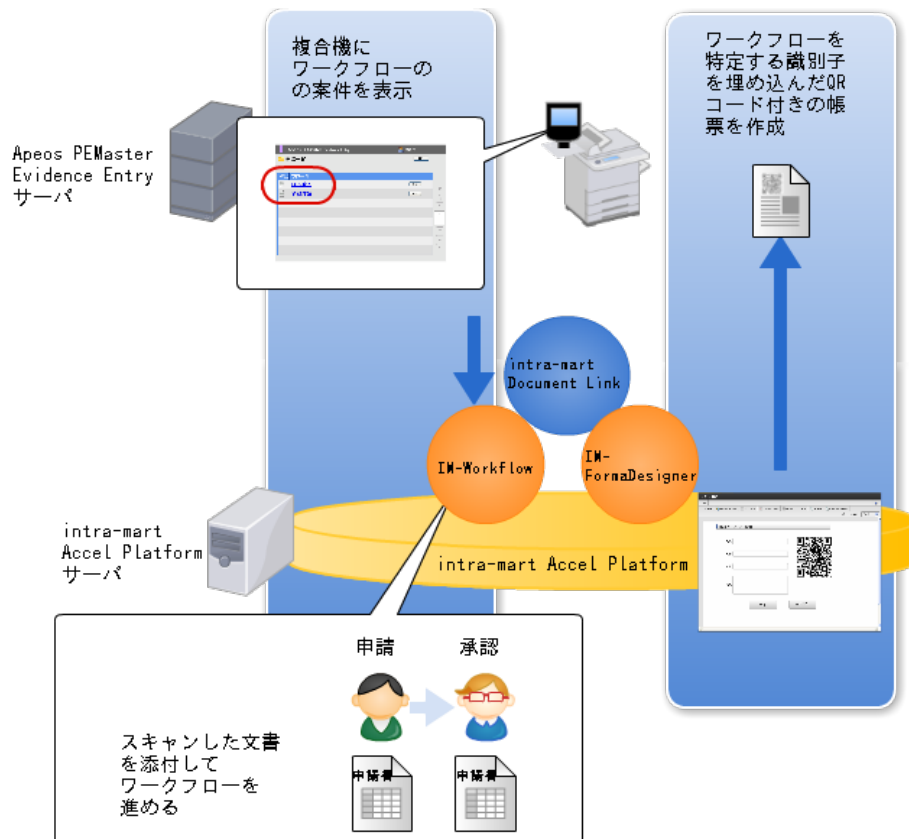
複合機に
ワークフローの
の案件を表示

ワークフローを
特定する識別子
を埋め込んだQR
コード付きの帳
票を作成

Apeos PEMaster
Evidence Entry
サーバ

intra-mart
Document Link

IM-Workflow

IM-
FormaDesigner

intra-mart
Accel Platform
サーバ

intra-mart Accel Platform

申請

承認

スキャンした文書
を添付して
ワークフローを
進める

申請書

申請書